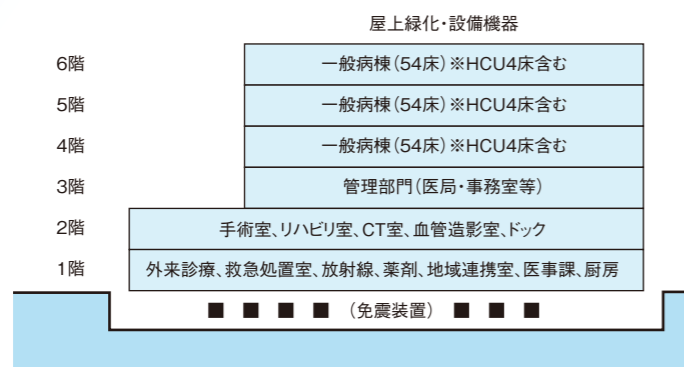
屋上緑化・設備機器

6階
一般病棟（54床）※HCU4床含む

5階
一般病棟（54床）※HCU4床含む

4階
一般病棟（54床）※HCU4床含む

3階
管理部門（医局・事務室等）

2階
手術室、リハビリ室、CT室、血管造影室、ドック

1階
外来診療、救急処置室、放射線、薬剤、地域連携室、医事課、厨房

■ ■ ■ ■ （免震装置） ■ ■ ■